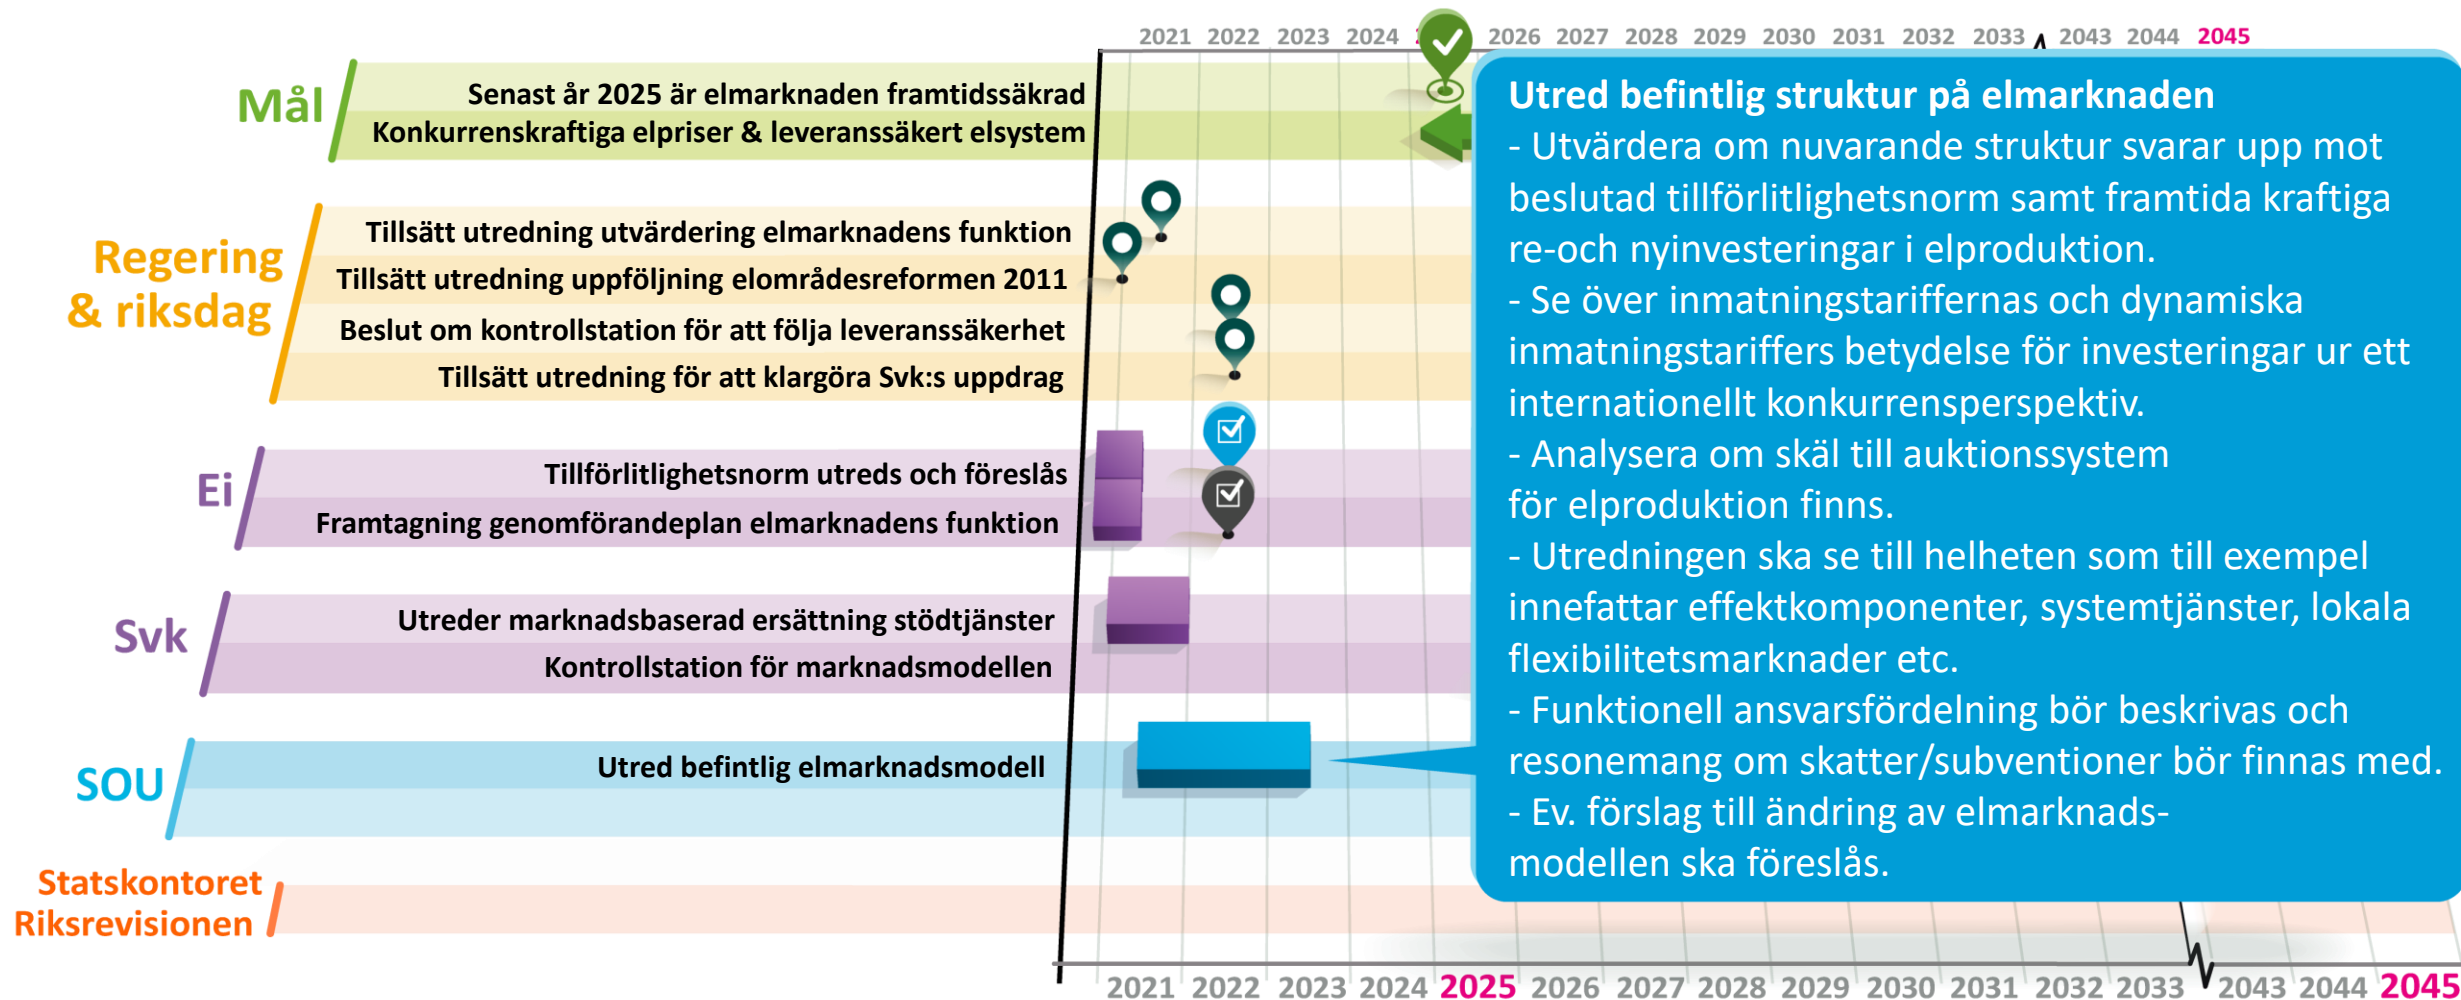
2021 2022 2023 2024 2026 2027 2028 2029 2030 2031 2032 2033 2043 2044 2045

Mål
Senast år 2025 är elmarknaden framtidssäkrad
Konkurrenskraftiga elpriser & leveranssäkert elsystem

Regering & riksdag
Tillsätt utredning utvärdering elmarknadens funktion
Tillsätt utredning uppföljning elområdesreformen 2011
Beslut om kontrollstation för att följa leveranssäkerhet
Tillsätt utredning för att klargöra Svk:s uppdrag

Ei
Tillförlitlighetsnorm utreds och föreslås
Framtagning genomförandeplan elmarknadens funktion

Svk
Utreder marknadsbaserad ersättning stödtjänster
Kontrollstation för marknadsmodellen

SOU
Utred befintlig elmarknadsmodell

Statskontoret Riksrevisionen

Utred befintlig struktur på elmarknaden
- Utvärdera om nuvarande struktur svarar upp mot beslutad tillförlitlighetsnorm samt framtida kraftiga re-och nyinvesteringar i elproduktion.
- Se över inmatningstariffernas och dynamiska inmatningstariffers betydelse för investeringar ur ett internationellt konkurrensperspektiv.
- Analysera om skäl till auktionssystem för elproduktion finns.
- Utredningen ska se till helheten som till exempel innefattar effektkomponenter, systemtjänster, lokala flexibilitetsmarknader etc.
- Funktionell ansvarsfördelning bör beskrivas och resonemang om skatter/subventioner bör finnas med.
- Ev. förslag till ändring av elmarknadsmodellen ska föreslås.

2021 2022 2023 2024 2025 2026 2027 2028 2029 2030 2031 2032 2033 2043 2044 2045